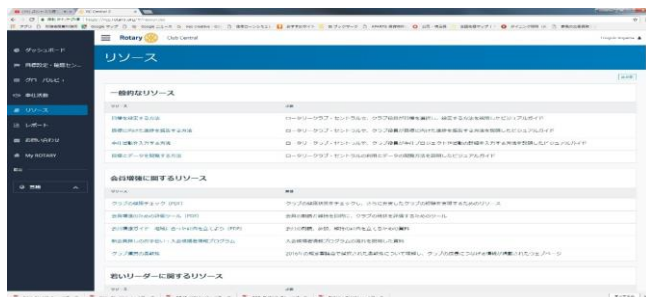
Rotary Club Central

リソース

ダッシュボード
目標設定・進捗モ...
クラブ・メンバー
奉仕活動
リソース
レポート
お問い合わせ
My ROTARY
言語

一般的なリソース

目標を設定する方法 | ロータリークラブ・セントラルで、クラブ目標を設定するための図解ガイド
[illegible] | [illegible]
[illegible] | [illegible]
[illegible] | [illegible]

会員増強に関するリソース

クラブの健康チェック（PDF） | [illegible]
会員増強のための評価ツール（PDF） | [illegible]
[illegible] | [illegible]
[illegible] | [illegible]
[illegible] | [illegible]

若いリーダーに関するリソース